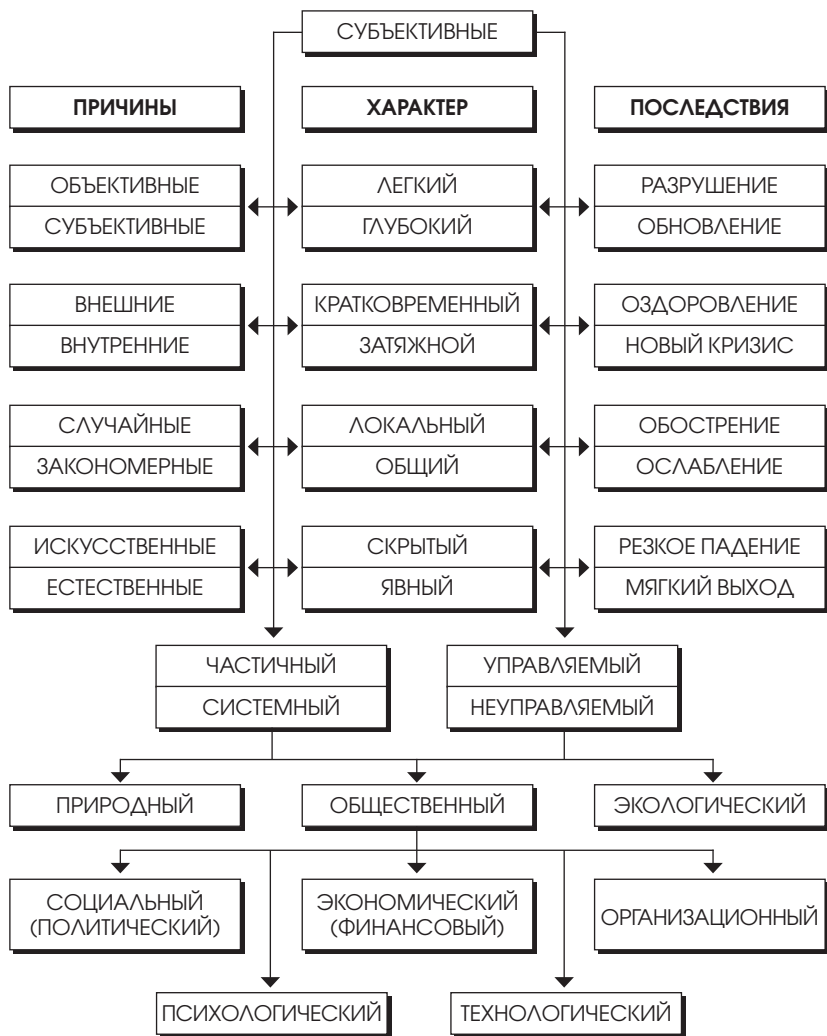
СУБЪЕКТИВНЫЕ

ПРИЧИНЫ

ХАРАКТЕР

ПОСЛЕДСТВИЯ

ОБЪЕКТИВНЫЕ
СУБЪЕКТИВНЫЕ

ЛЕГКИЙ
ГЛУБОКИЙ

РАЗРУШЕНИЕ
ОБНОВЛЕНИЕ

ВНЕШНИЕ
ВНУТРЕННИЕ

КРАТКОВРЕМЕННЫЙ
ЗАТЯЖНОЙ

ОЗДОРОВЛЕНИЕ
НОВЫЙ КРИЗИС

СЛУЧАЙНЫЕ
ЗАКОНОМЕРНЫЕ

ЛОКАЛЬНЫЙ
ОБЩИЙ

ОБОСТРЕНИЕ
ОСЛАБЛЕНИЕ

ИСКУССТВЕННЫЕ
ЕСТЕСТВЕННЫЕ

СКРЫТЫЙ
ЯВНЫЙ

РЕЗКОЕ ПАДЕНИЕ
МЯГКИЙ ВЫХОД

ЧАСТИЧНЫЙ
СИСТЕМНЫЙ

УПРАВЛЯЕМЫЙ
НЕУПРАВЛЯЕМЫЙ

ПРИРОДНЫЙ

ОБЩЕСТВЕННЫЙ

ЭКОЛОГИЧЕСКИЙ

СОЦИАЛЬНЫЙ (ПОЛИТИЧЕСКИЙ)

ЭКОНОМИЧЕСКИЙ (ФИНАНСОВЫЙ)

ОРГАНИЗАЦИОННЫЙ

ПСИХОЛОГИЧЕСКИЙ

ТЕХНОЛОГИЧЕСКИЙ